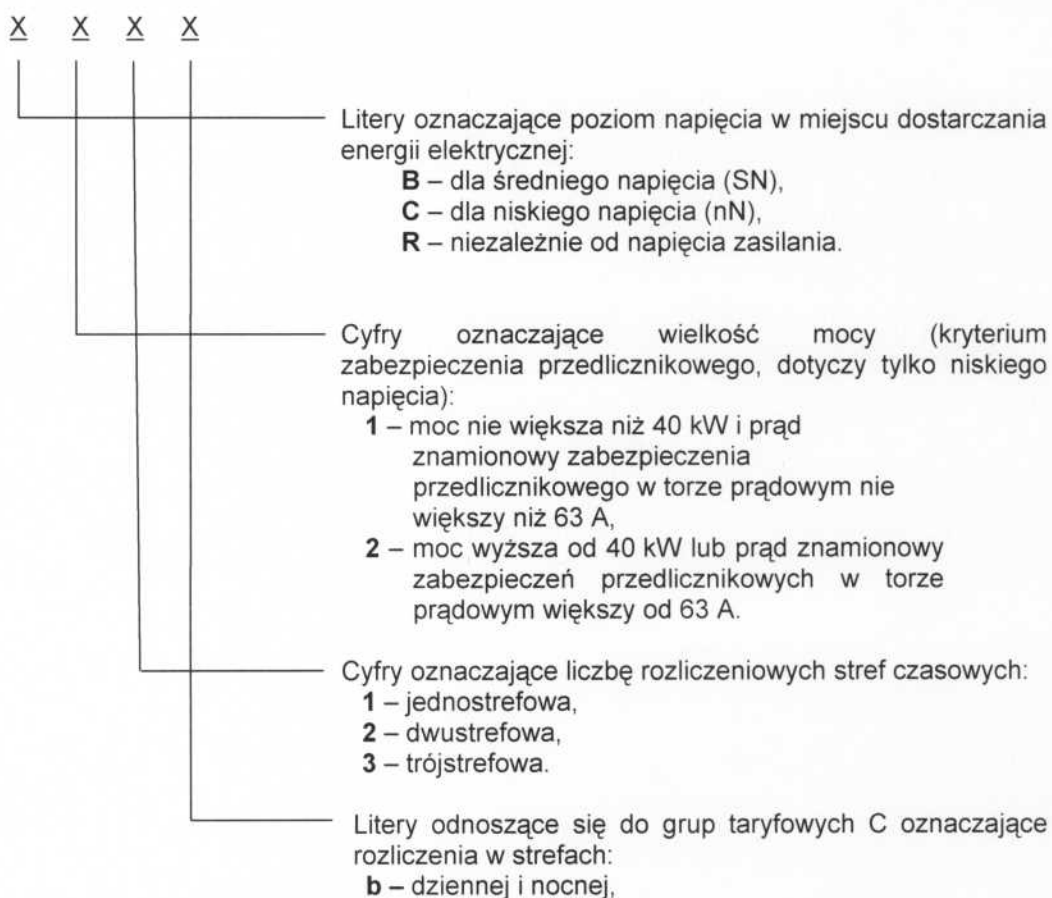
X X X X

Litery oznaczające poziom napięcia w miejscu dostarczania energii elektrycznej:
**B** – dla średniego napięcia (SN),
**C** – dla niskiego napięcia (nN),
**R** – niezależnie od napięcia zasilania.

Cyfry oznaczające wielkość mocy (kryterium zabezpieczenia przedlicznikowego, dotyczy tylko niskiego napięcia):
**1** – moc nie większa niż 40 kW i prąd znamionowy zabezpieczenia przedlicznikowego w torze prądowym nie większy niż 63 A,
**2** – moc wyższa od 40 kW lub prąd znamionowy zabezpieczeń przedlicznikowych w torze prądowym większy od 63 A.

Cyfry oznaczające liczbę rozliczeniowych stref czasowych:
**1** – jednostrefowa,
**2** – dwustrefowa,
**3** – trójstrefowa.

Litery odnoszące się do grup taryfowych C oznaczające rozliczenia w strefach:
**b –** dziennej i nocnej,